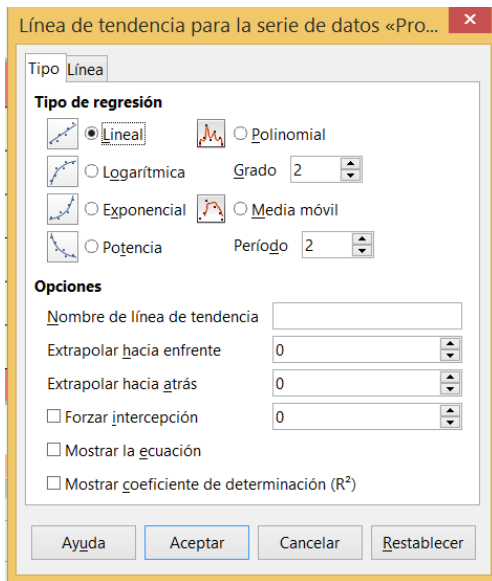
Línea de tendencia para la serie de datos «Pro...

Tipo | Línea

Tipo de regresión

Lineal

Polinomial

Logarítmica

Grado 2

Exponencial

Media móvil

Potencia

Período 2

Opciones

Nombre de línea de tendencia

Extrapolar hacia enfrente 0

Extrapolar hacia atrás 0

Forzar intercepción 0

Mostrar la ecuación

Mostrar coeficiente de determinación ($R^2$)

Ayuda | Aceptar | Cancelar | Restablecer